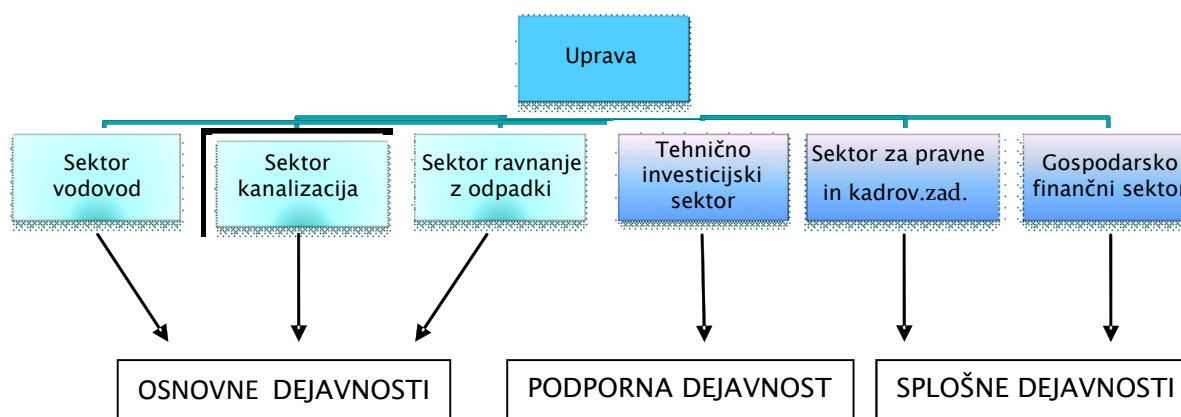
Uprava

Sektor vodovod

Sektor kanalizacija

Sektor ravnanje z odpadki

Tehnično investicijski sektor

Sektor za pravne in kadrov.zad.

Gospodarsko finančni sektor

OSNOVNE DEJAVNOSTI

PODPORNA DEJAVNOST

SPLOŠNE DEJAVNOSTI